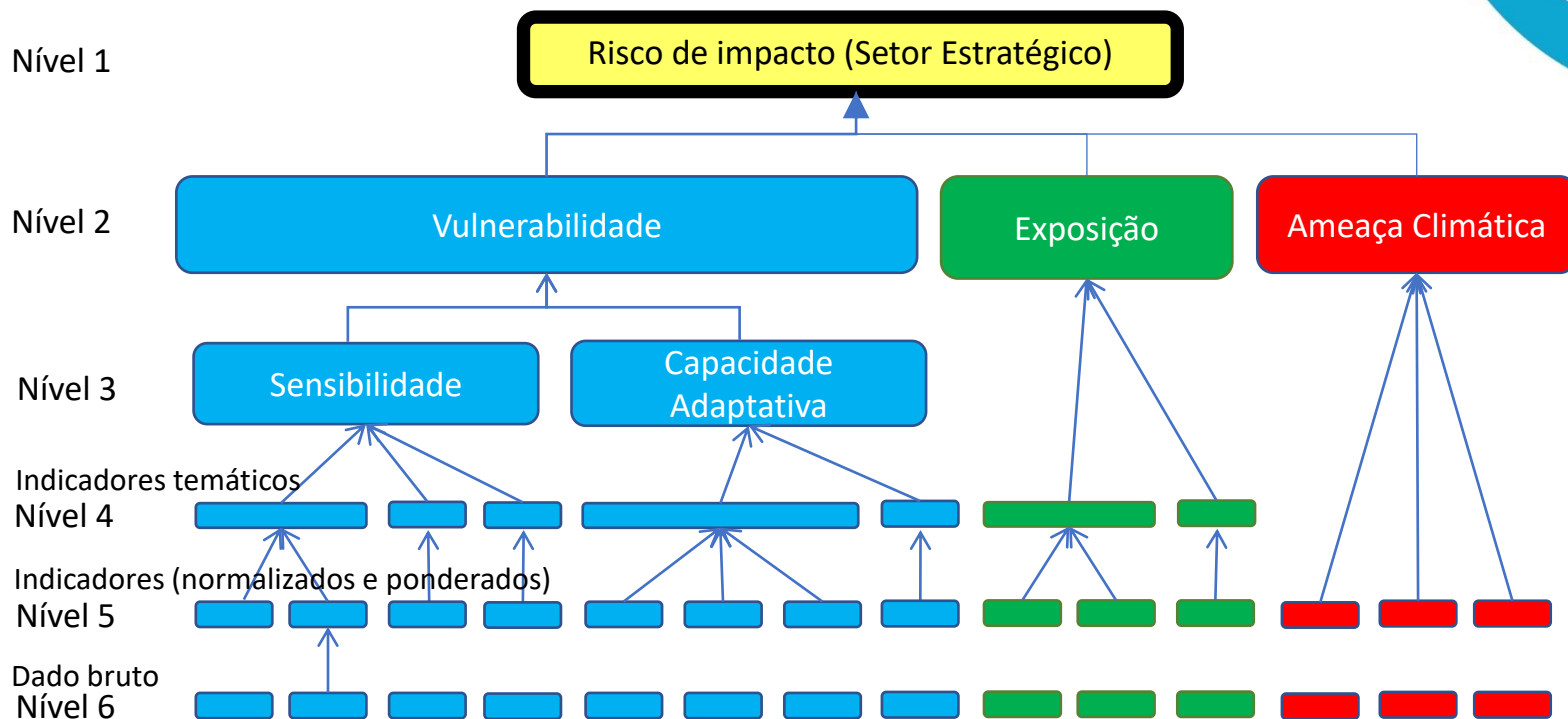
Nível 1

Risco de impacto (Setor Estratégico)

Nível 2

Vulnerabilidade

Exposição

Ameaça Climática

Nível 3

Sensibilidade

Capacidade Adaptativa

Indicadores temáticos
Nível 4

Indicadores (normalizados e ponderados)
Nível 5

Dado bruto
Nível 6